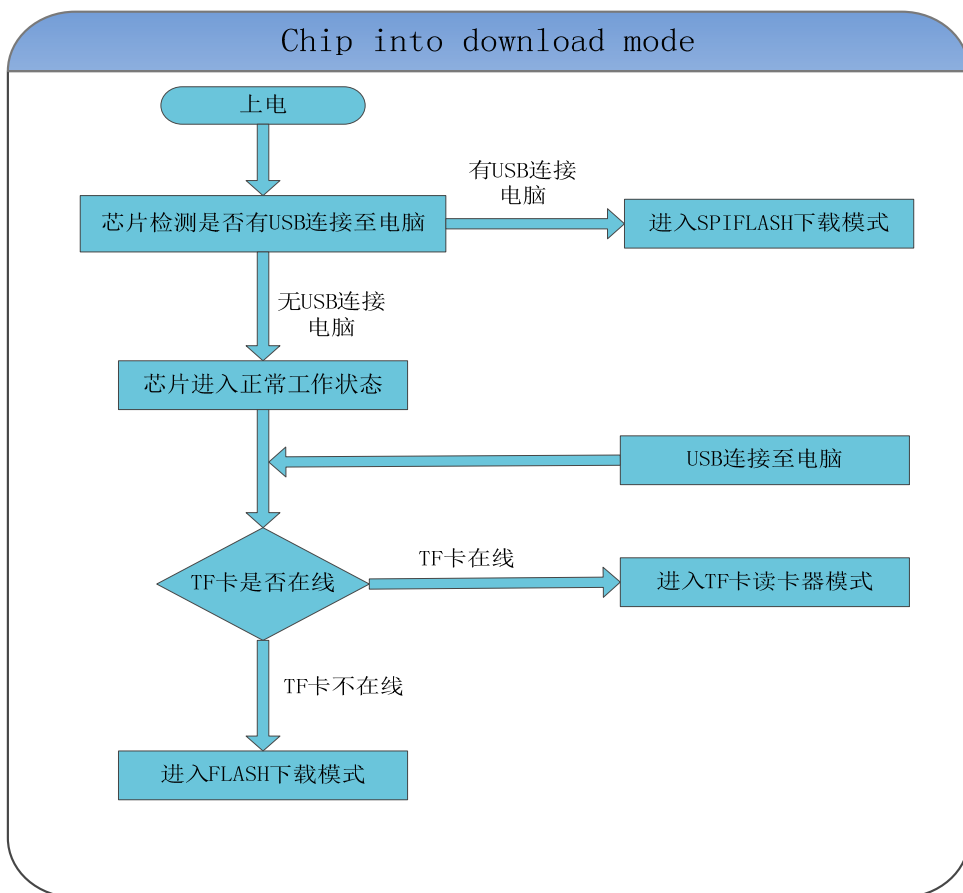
Chip into download mode

上电

芯片检测是否有USB连接至电脑

有USB连接电脑

进入SPIFLASH下载模式

无USB连接电脑

芯片进入正常工作状态

USB连接至电脑

TF卡是否在线

TF卡在线

进入TF卡读卡器模式

TF卡不在线

进入FLASH下载模式